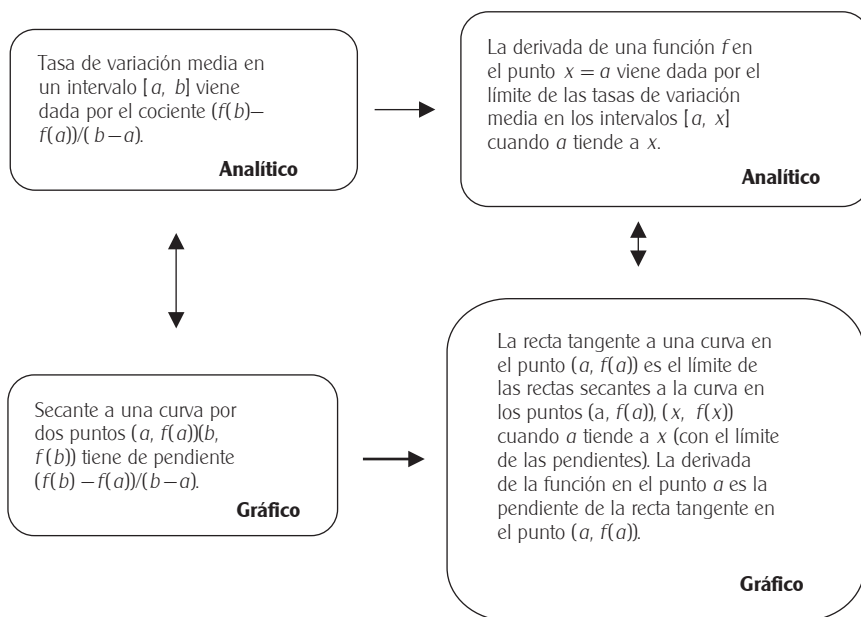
Tasa de variación media en un intervalo $[a, b]$ viene dada por el cociente $(f(b)-f(a))/(b-a)$.

**Analítico**

La derivada de una función $f$ en el punto $x = a$ viene dada por el límite de las tasas de variación media en los intervalos $[a, x]$ cuando $a$ tiende a $x$.

**Analítico**

Secante a una curva por dos puntos $(a, f(a))(b, f(b))$ tiene de pendiente $(f(b)-f(a))/(b-a)$.

**Gráfico**

La recta tangente a una curva en el punto $(a, f(a))$ es el límite de las rectas secantes a la curva en los puntos $(a, f(a))$, $(x, f(x))$ cuando $a$ tiende a $x$ (con el límite de las pendientes). La derivada de la función en el punto $a$ es la pendiente de la recta tangente en el punto $(a, f(a))$.

**Gráfico**